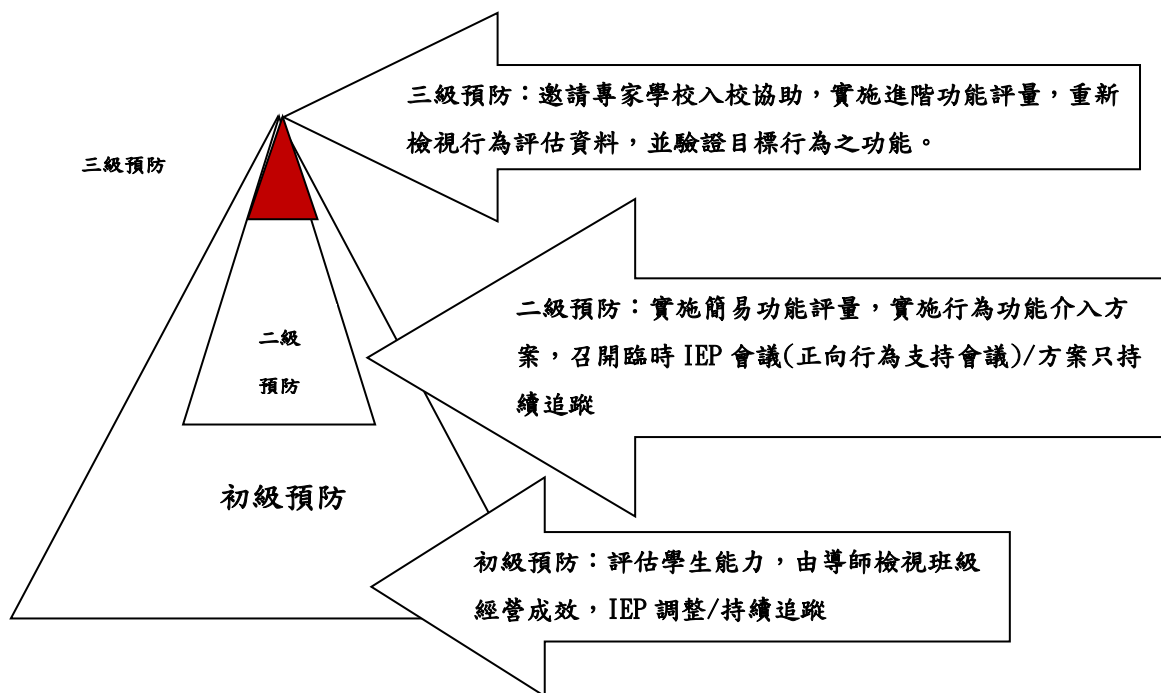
三級預防：邀請專家學校入校協助，實施進階功能評量，重新檢視行為評估資料，並驗證目標行為之功能。

三級預防

二級預防：實施簡易功能評量，實施行為功能介入方案，召開臨時 IEP 會議(正向行為支持會議)/方案只持續追蹤

二級

預防

初級預防

初級預防：評估學生能力，由導師檢視班級經營成效，IEP 調整/持續追蹤